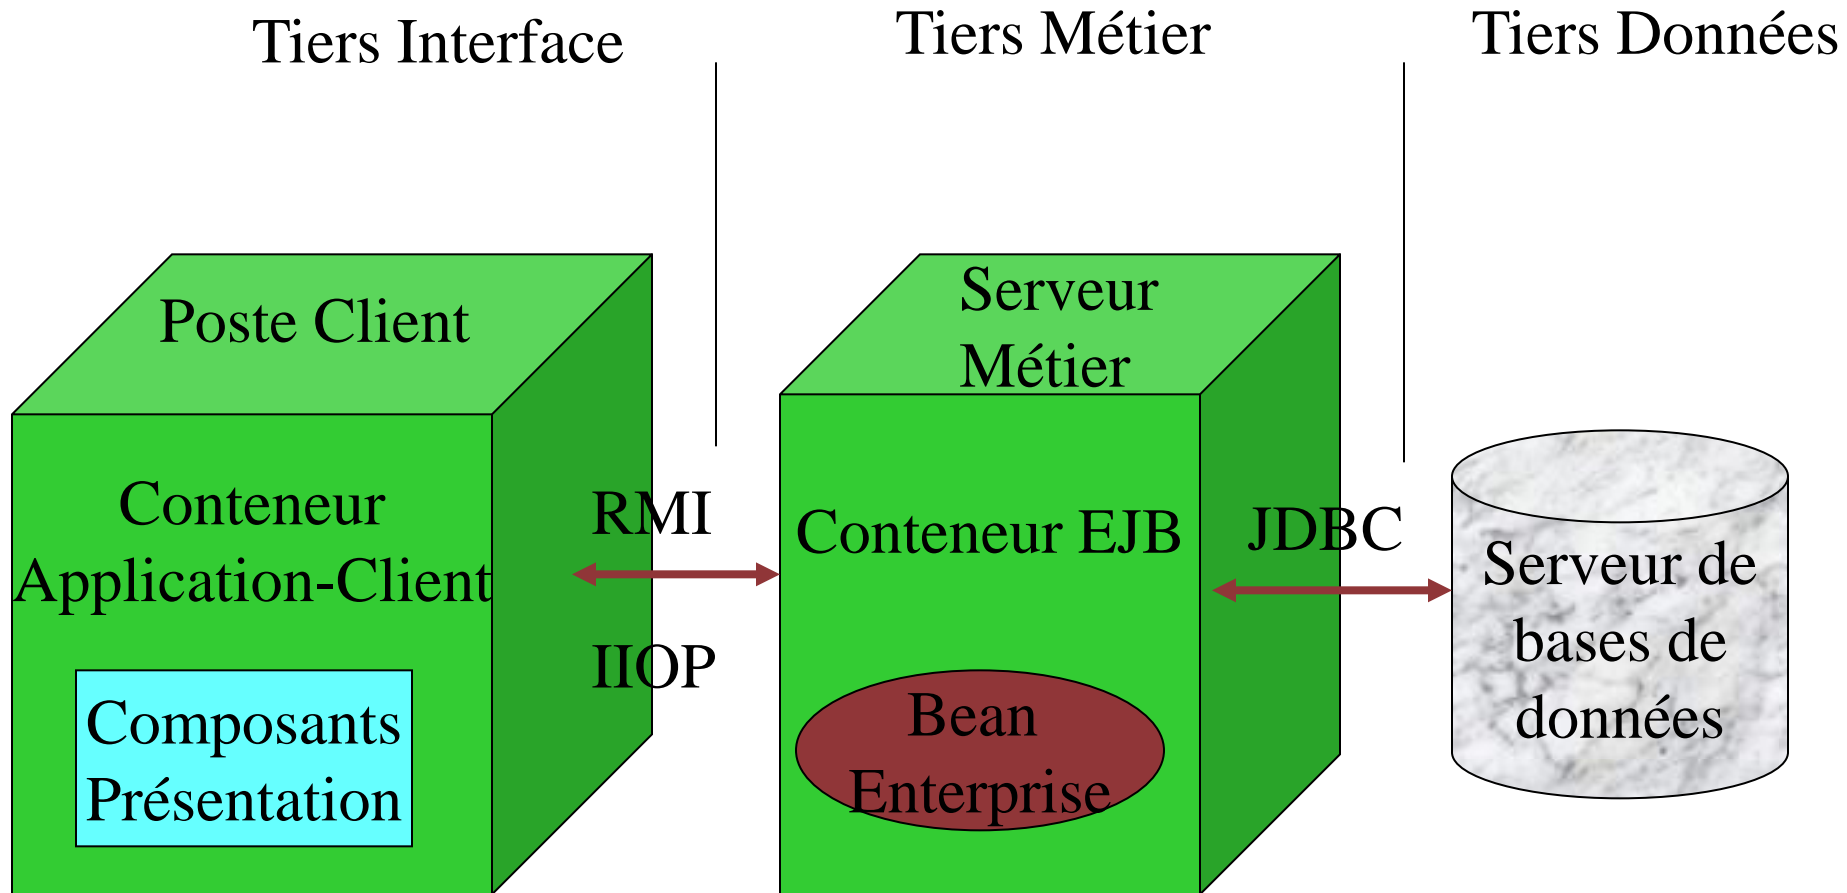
Tiers Interface

Tiers Métier

Tiers Données

Poste Client

Conteneur Application-Client

Composants Présentation

RMI

IIOP

Serveur Métier

Conteneur EJB

Bean Enterprise

JDBC

Serveur de bases de données